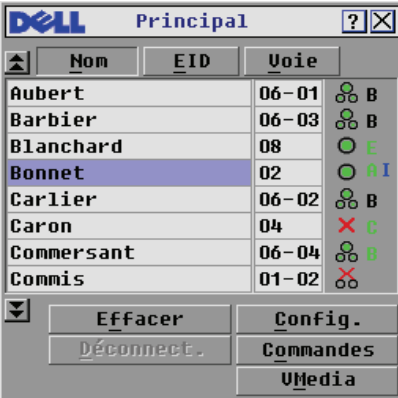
DELL Principal ? X

Nom EID Voie

| | | |
|---|---|---|
| Aubert | 06-01 | B |
| Barbier | 06-03 | B |
| Blanchard | 08 | E |
| Bonnet | 02 | A I |
| Carlier | 06-02 | B |
| Caron | 04 | C |
| Commersant | 06-04 | B |
| Commis | 01-02 | |

Effacer
Config.
Déconnect.
Commandes
VMedia